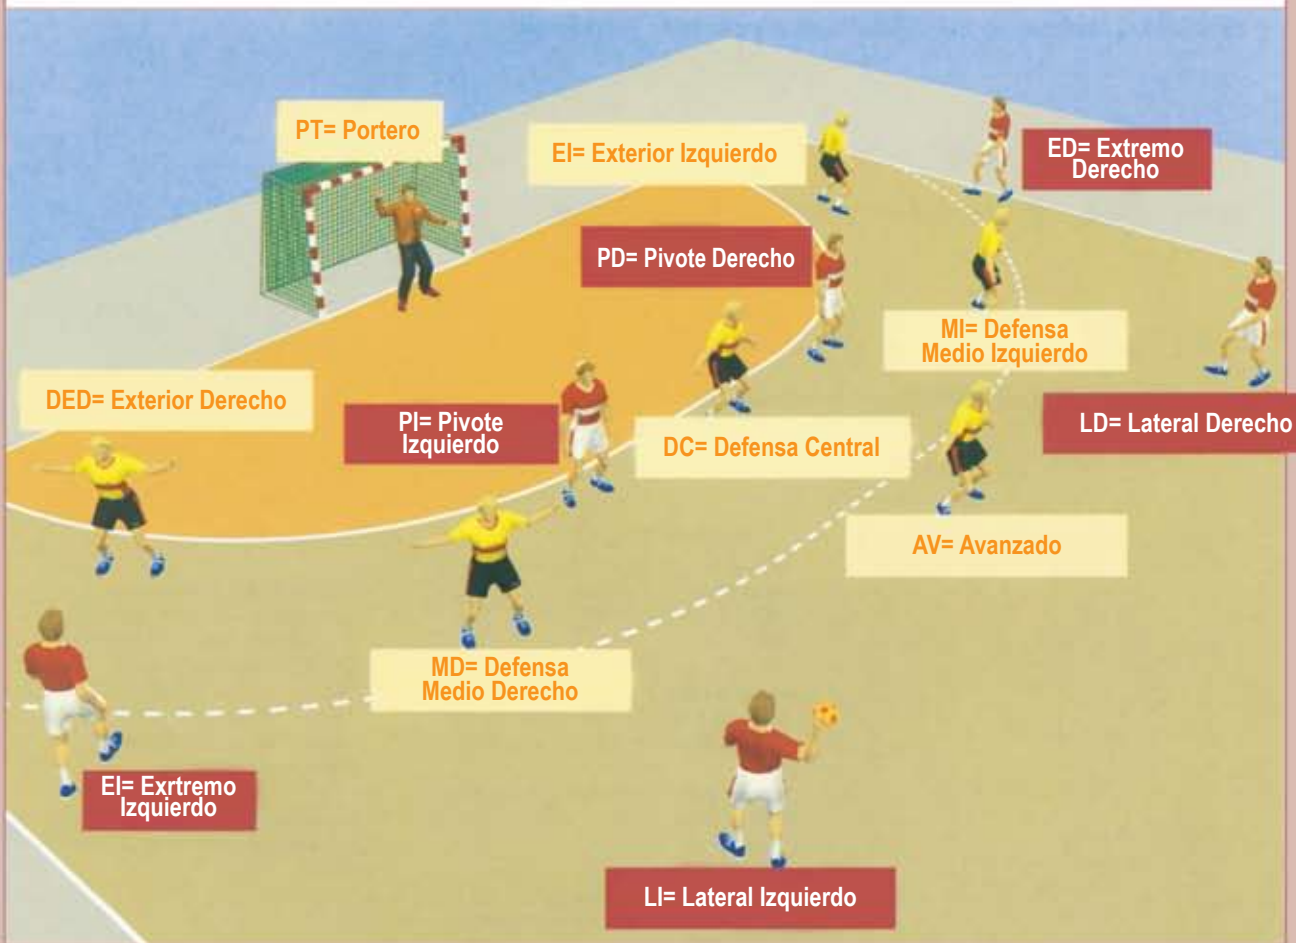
PT= Portero

EI= Exterior Izquierdo

ED= Extremo Derecho

PD= Pivote Derecho

MI= Defensa Medio Izquierdo

DED= Exterior Derecho

PI= Pivote Izquierdo

DC= Defensa Central

LD= Lateral Derecho

AV= Avanzado

MD= Defensa Medio Derecho

EI= Exrtremo Izquierdo

LI= Lateral Izquierdo